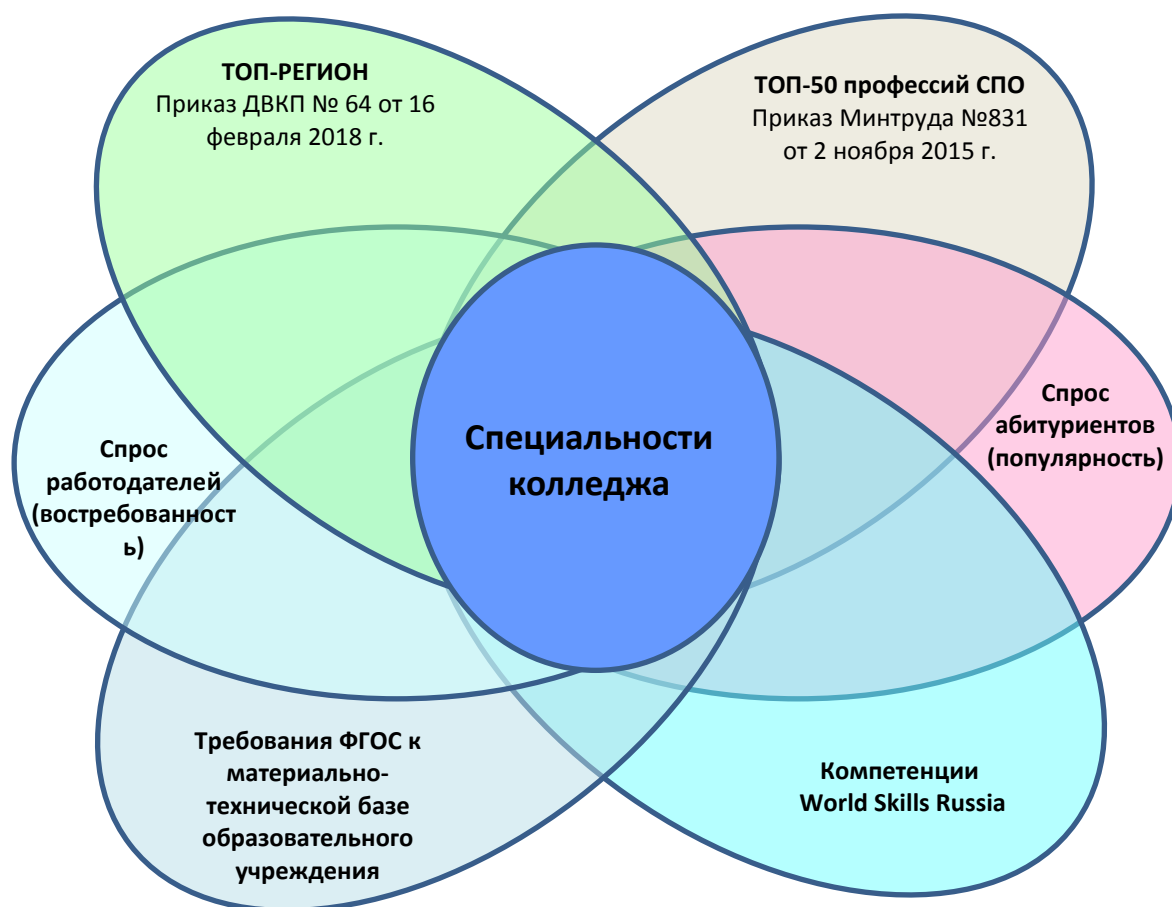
ТОП-РЕГИОН
Приказ ДВКП № 64 от 16 февраля 2018 г.

ТОП-50 профессий СПО
Приказ Минтруда №831 от 2 ноября 2015 г.

Спрос работодателей (востребованност ь)

Специальности колледжа

Спрос абитуриентов (популярность)

Требования ФГОС к материально-технической базе образовательного учреждения

Компетенции World Skills Russia